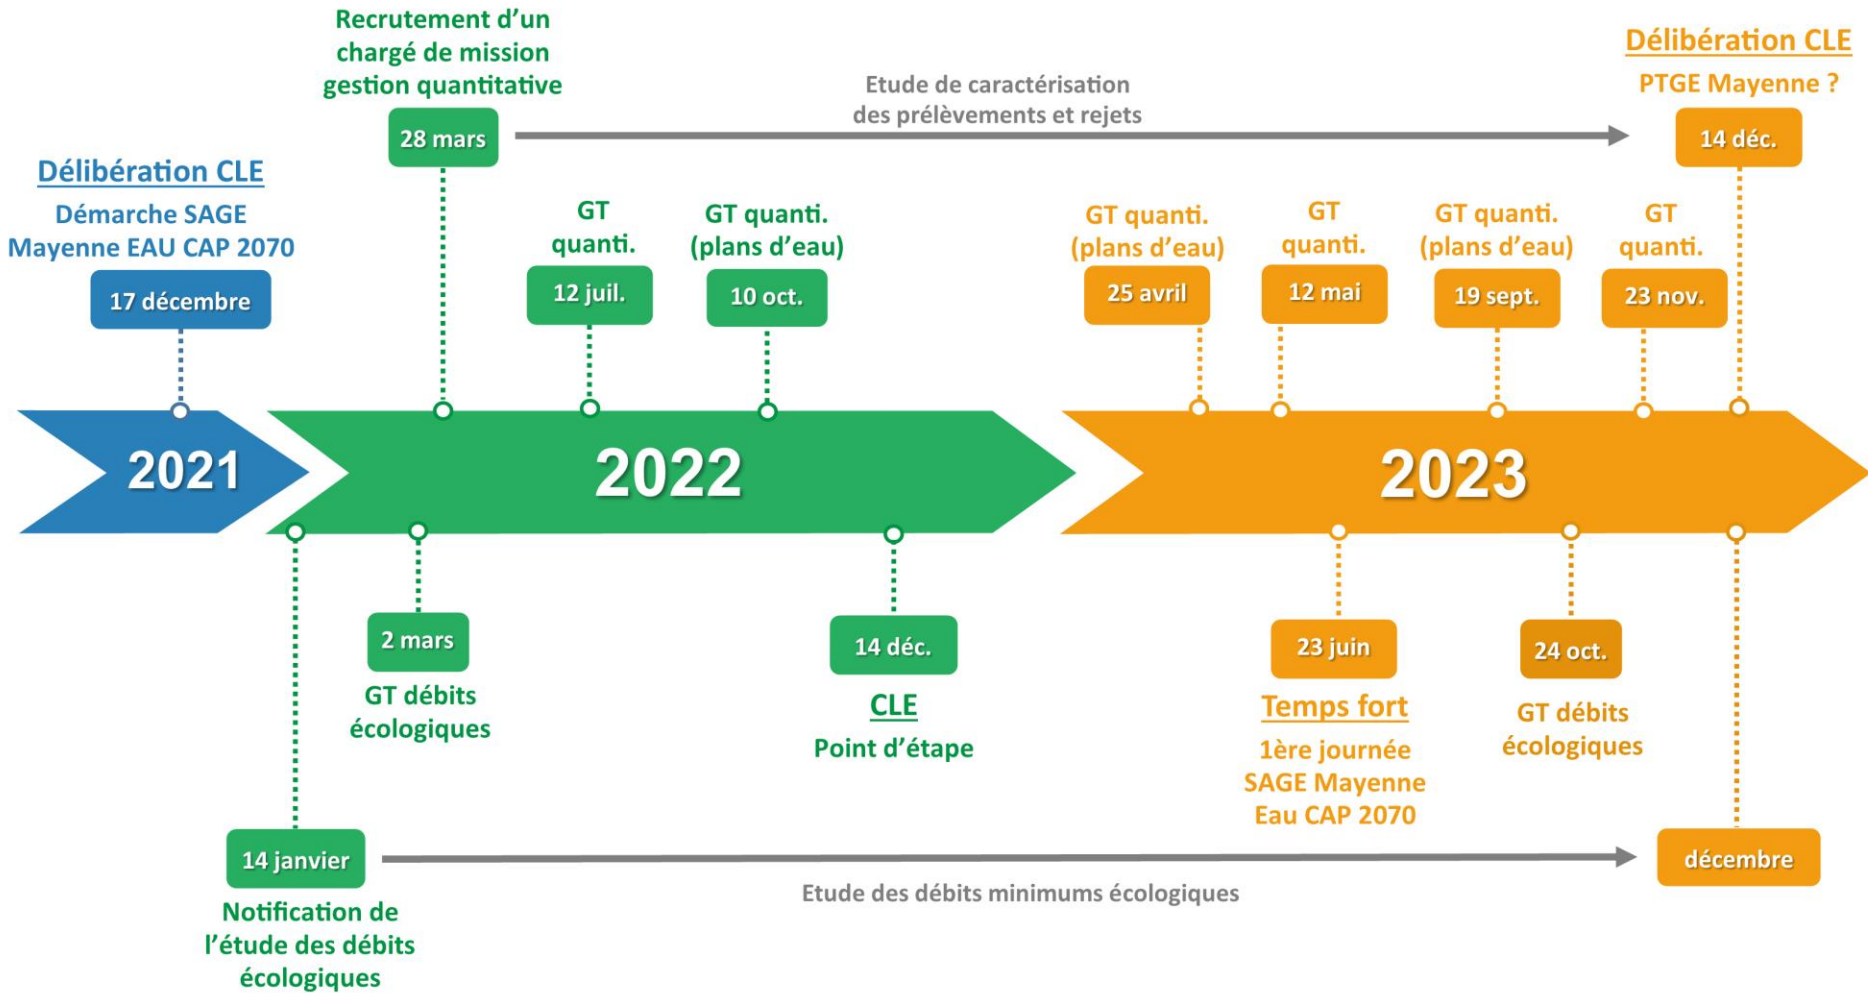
Recrutement d'un chargé de mission gestion quantitative

28 mars

Etude de caractérisation des prélèvements et rejets

Délibération CLE

PTGE Mayenne ?

14 déc.

Délibération CLE

Démarche SAGE Mayenne EAU CAP 2070

17 décembre

GT quanti.

12 juil.

GT quanti. (plans d'eau)

10 oct.

GT quanti. (plans d'eau)

25 avril

GT quanti.

12 mai

GT quanti. (plans d'eau)

19 sept.

GT quanti.

23 nov.

2021

2022

2023

2 mars

GT débits écologiques

14 déc.

CLE

Point d'étape

23 juin

Temps fort

1ère journée SAGE Mayenne Eau CAP 2070

24 oct.

GT débits écologiques

14 janvier

Notification de l'étude des débits écologiques

Etude des débits minimums écologiques

décembre